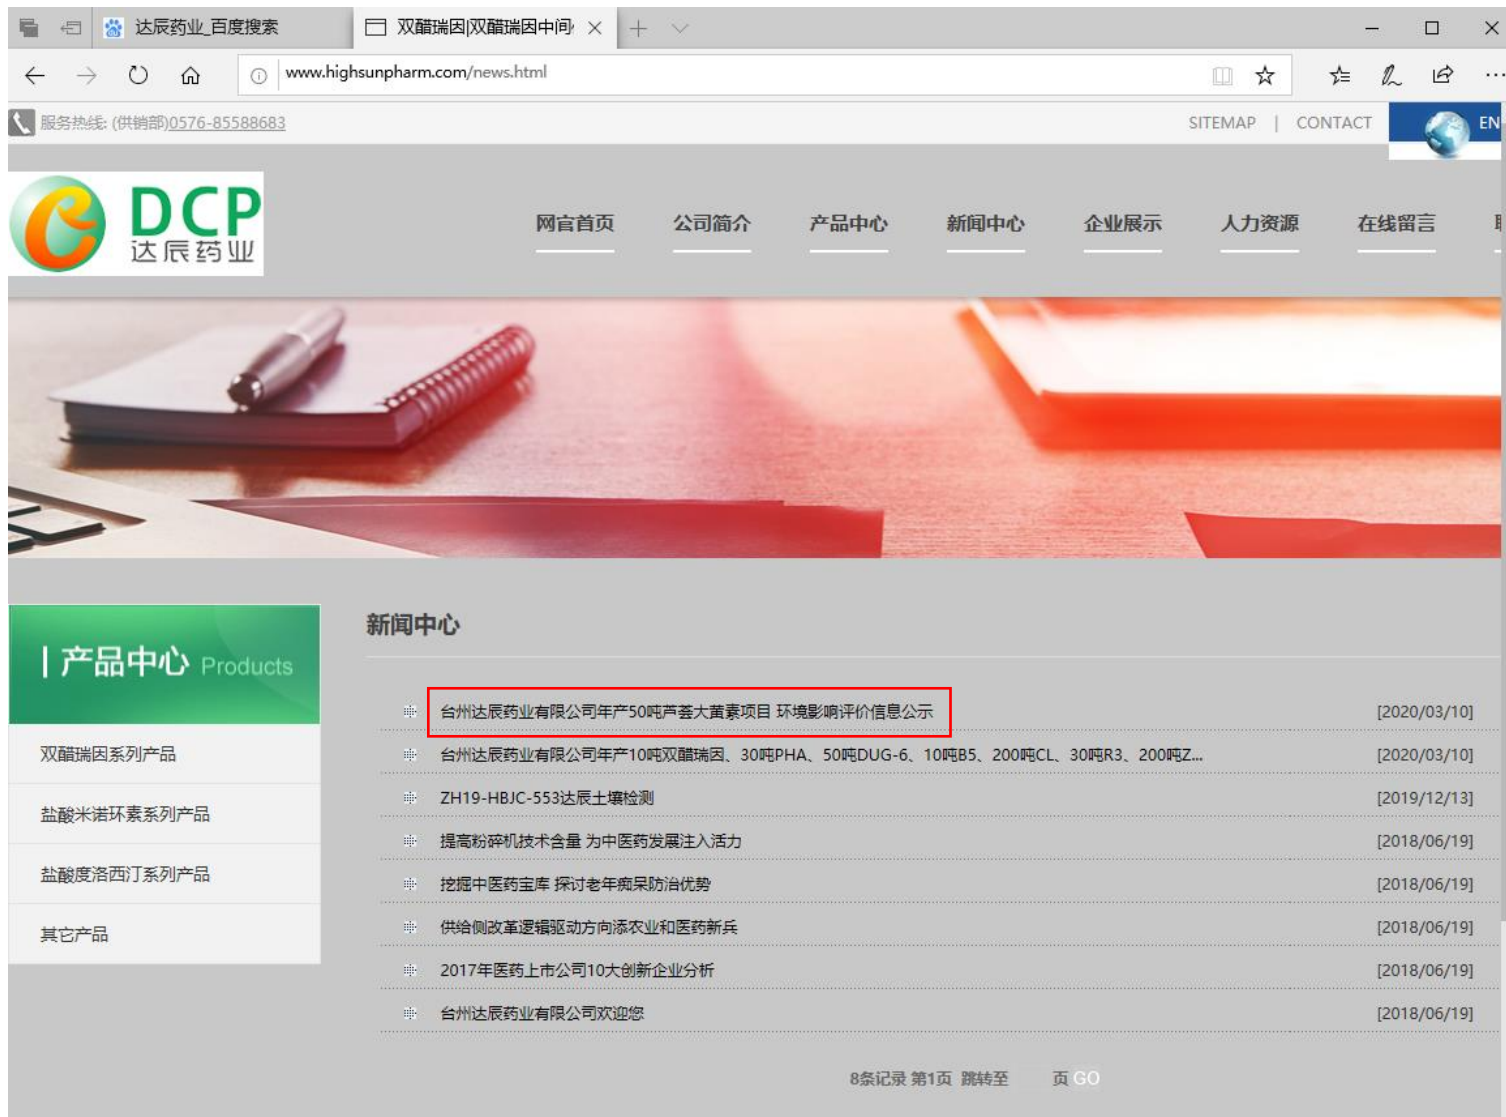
达辰药业_百度搜索
双醋瑞因|双醋瑞因中间

www.highsunpharm.com/news.html

服务热线: (供销部)0576-85588683
SITEMAP | CONTACT
EN

DCP
达辰药业

网官首页 公司简介 产品中心 新闻中心 企业展示 人力资源 在线留言

| 产品中心 Products

双醋瑞因系列产品
盐酸米诺环素系列产品
盐酸度洛西汀系列产品
其它产品

新闻中心

台州达辰药业有限公司年产50吨芦荟大黄素项目 环境影响评价信息公示 [2020/03/10]
台州达辰药业有限公司年产10吨双醋瑞因、30吨PHA、50吨DUG-6、10吨B5、200吨CL、30吨R3、200吨Z... [2020/03/10]
ZH19-HBJC-553达辰土壤检测 [2019/12/13]
提高粉碎机技术含量 为中医药发展注入活力 [2018/06/19]
挖掘中医药宝库 探讨老年痴呆防治优势 [2018/06/19]
供给侧改革逻辑驱动方向添农业和医药新兵 [2018/06/19]
2017年医药上市公司10大创新企业分析 [2018/06/19]
台州达辰药业有限公司欢迎您 [2018/06/19]

8条记录 第1页 跳转至 页 GO